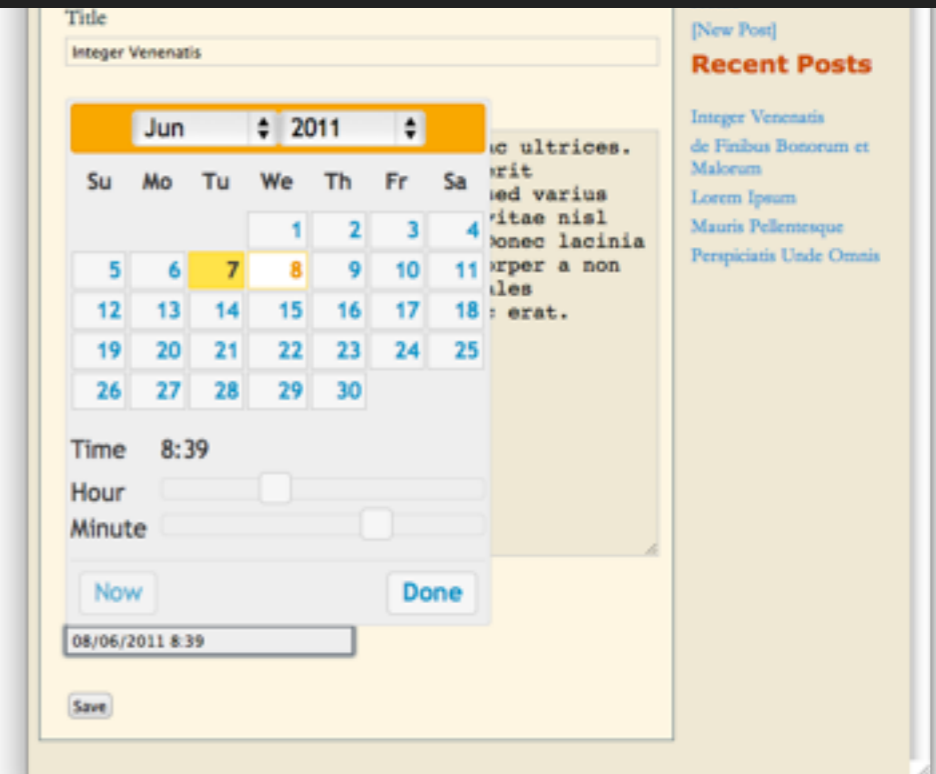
Title

Integer Venenatis

Jun 2011

| Su | Mo | Tu | We | Th | Fr | Sa |
|---|---|---|---|---|---|---|
| | | | 1 | 2 | 3 | 4 |
| 5 | 6 | 7 | 8 | 9 | 10 | 11 |
| 12 | 13 | 14 | 15 | 16 | 17 | 18 |
| 19 | 20 | 21 | 22 | 23 | 24 | 25 |
| 26 | 27 | 28 | 29 | 30 | | |

Time 8:39

Hour

Minute

Now

Done

ac ultrices.
erit
sed varius
vitae nisl
Donec lacinia
orper a non
ales
: erat.

08/06/2011 8:39

Save

[New Post]

Recent Posts

Integer Venenatis

de Finibus Bonorum et Malorum

Lorem Ipsum

Mauris Pellentesque

Perspiciatis Unde Omnis